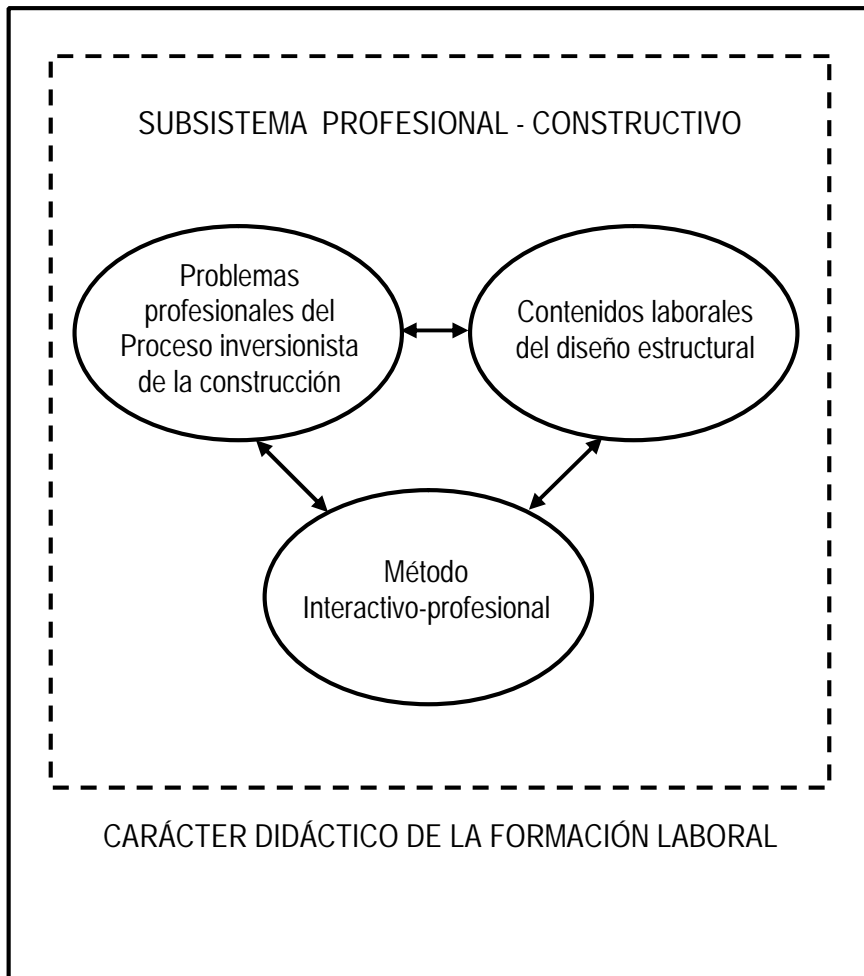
SUBSISTEMA PROFESIONAL - CONSTRUCTIVO

Problemas profesionales del Proceso inversionista de la construcción

Contenidos laborales del diseño estructural

Método Interactivo-profesional

CARÁCTER DIDÁCTICO DE LA FORMACIÓN LABORAL